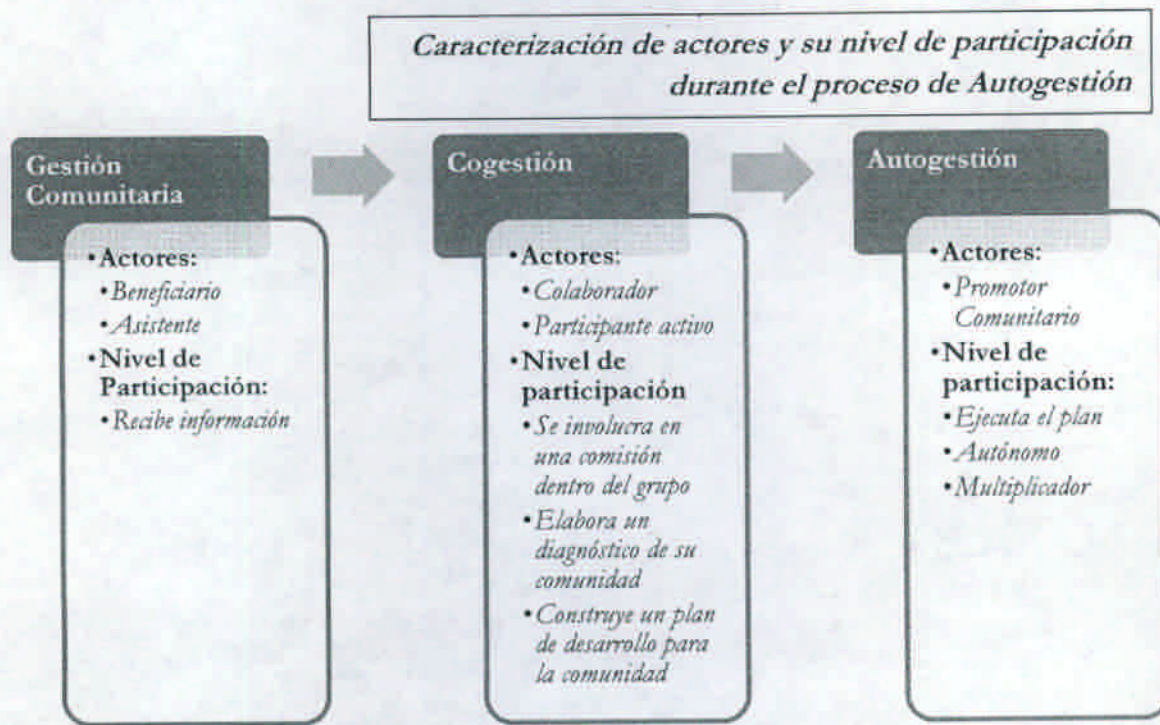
*Caracterización de actores y su nivel de participación durante el proceso de Autogestión*

Gestión Comunitaria

- Actores:
  - *Beneficiario*
  - *Asistente*
- Nivel de Participación:
  - *Recibe información*

Cogestión

- Actores:
  - *Colaborador*
  - *Participante activo*
- Nivel de participación
  - *Se involucra en una comisión dentro del grupo*
  - *Elabora un diagnóstico de su comunidad*
  - *Construye un plan de desarrollo para la comunidad*

Autogestión

- Actores:
  - *Promotor Comunitario*
- Nivel de participación:
  - *Ejecuta el plan*
  - *Autónomo*
  - *Multiplicador*